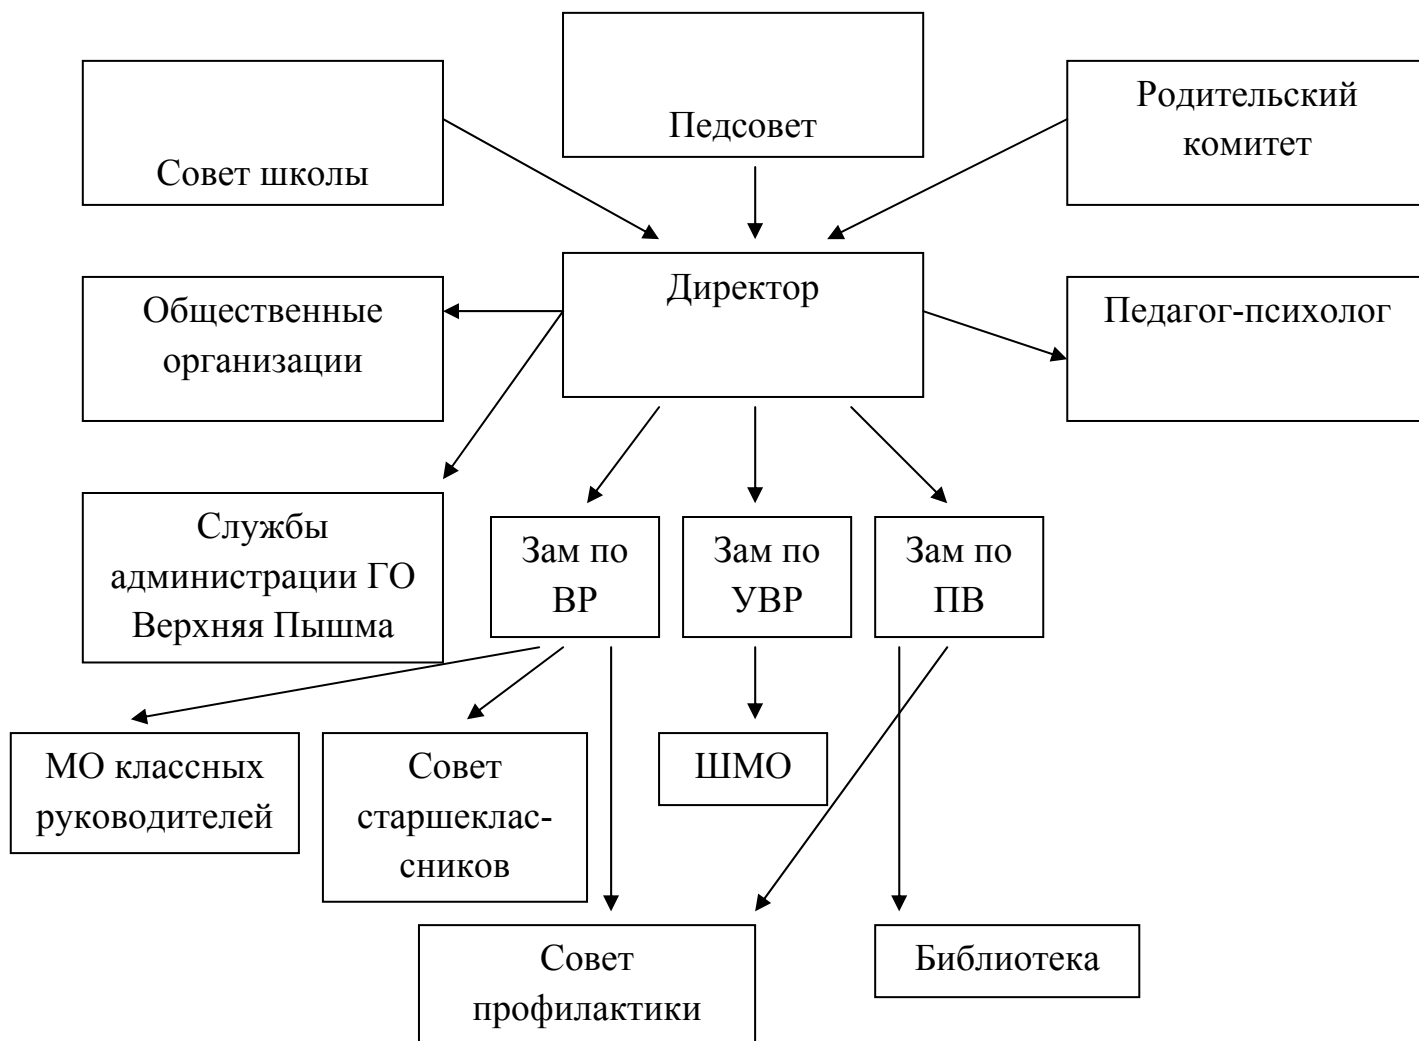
Педсовет

Совет школы

Родительский комитет

Директор

Общественные организации

Педагог-психолог

Службы администрации ГО Верхняя Пышма

Зам по ВР

Зам по УВР

Зам по ПВ

МО классных руководителей

Совет старшеклассников

ШМО

Совет профилактики

Библиотека